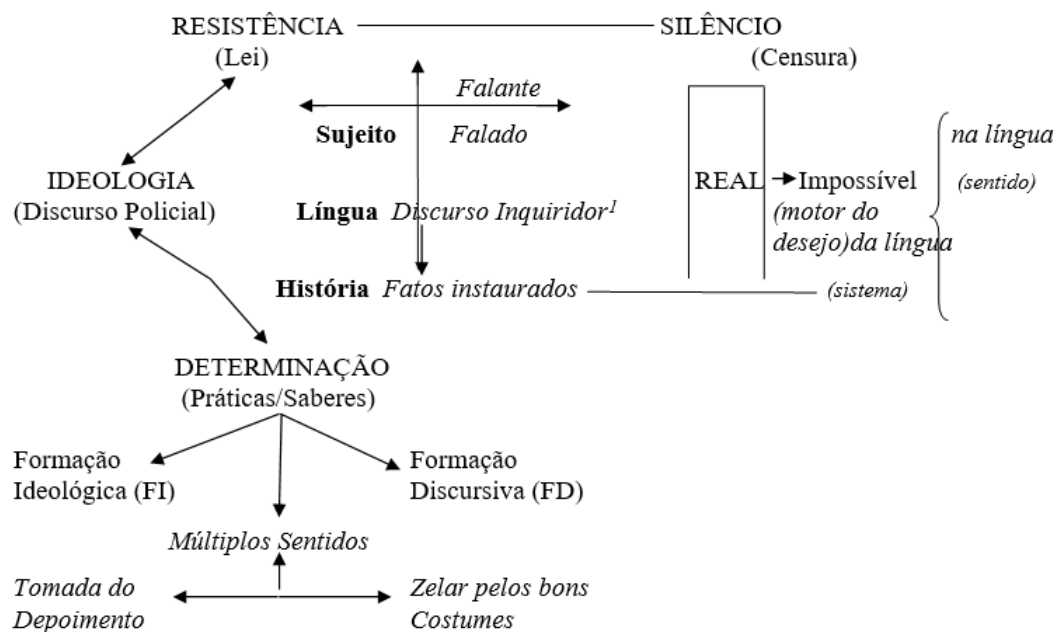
RESISTÊNCIA
(Lei)

SILÊNCIO
(Censura)

Falante

Sujeito Falado

na língua
(sentido)

IDEOLOGIA
(Discurso Policial)

Língua Discurso Inquiridor$^{1}$

REAL → Impossível (motor do desejo)da língua

História Fatos instaurados

(sistema)

DETERMINAÇÃO
(Práticas/Saberes)

Formação Ideológica (FI)

Formação Discursiva (FD)

Múltiplos Sentidos

Tomada do Depoimento

Zelar pelos bons Costumes